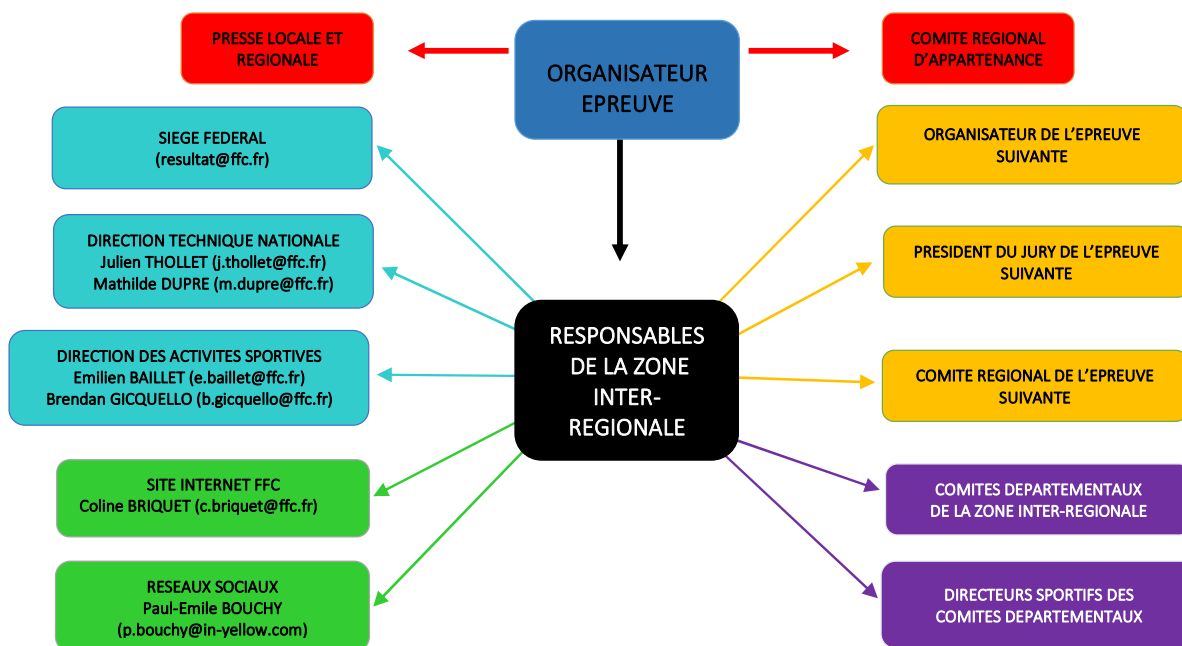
PRESSE LOCALE ET REGIONALE

ORGANISATEUR EPREUVE

COMITE REGIONAL D'APPARTENANCE

SIEGE FEDERAL
(resultat@ffc.fr)

ORGANISATEUR DE L'EPREUVE SUIVANTE

DIRECTION TECHNIQUE NATIONALE
Julien THOLLET (j.thollet@ffc.fr)
Mathilde DUPRE (m.dupre@ffc.fr)

PRESIDENT DU JURY DE L'EPREUVE SUIVANTE

RESPONSABLES DE LA ZONE INTER-REGIONALE

DIRECTION DES ACTIVITES SPORTIVES
Emilien BAILLET (e.baillet@ffc.fr)
Brendan GICQUELLO (b.gicquello@ffc.fr)

COMITE REGIONAL DE L'EPREUVE SUIVANTE

SITE INTERNET FFC
Coline BRIQUET (c.briquet@ffc.fr)

COMITES DEPARTEMENTAUX DE LA ZONE INTER-REGIONALE

RESEAUX SOCIAUX
Paul-Emile BOUCHY
(p.bouchy@in-yellow.com)

DIRECTEURS SPORTIFS DES COMITES DEPARTEMENTAUX